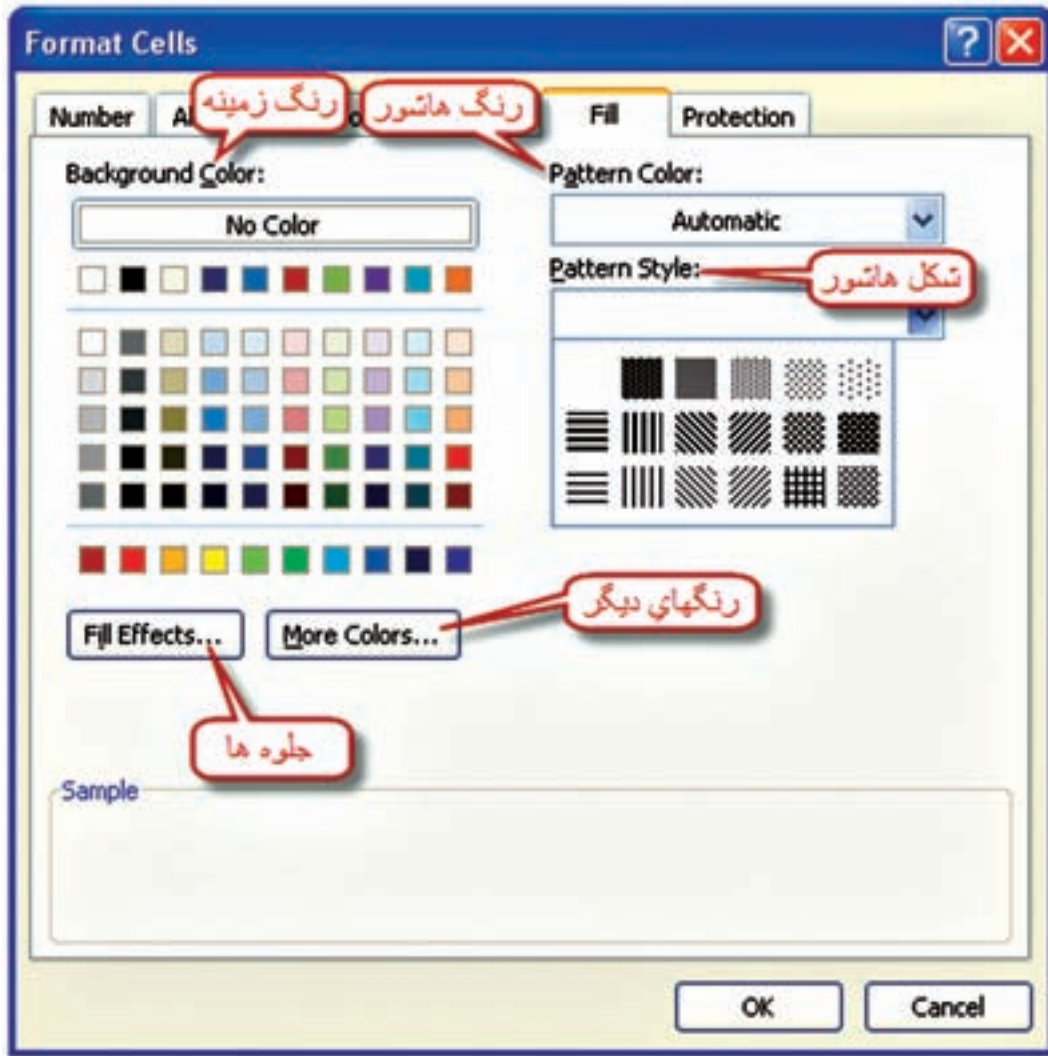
Format Cells

Number

Al

رنگ زمینه

رنگ هاشور

Fill

Protection

Background Color:

No Color

Pattern Color:

Automatic

Pattern Style:

شکل هاشور

رنگهای دیگر

Fill Effects...

More Colors...

جلوه ها

Sample

OK

Cancel